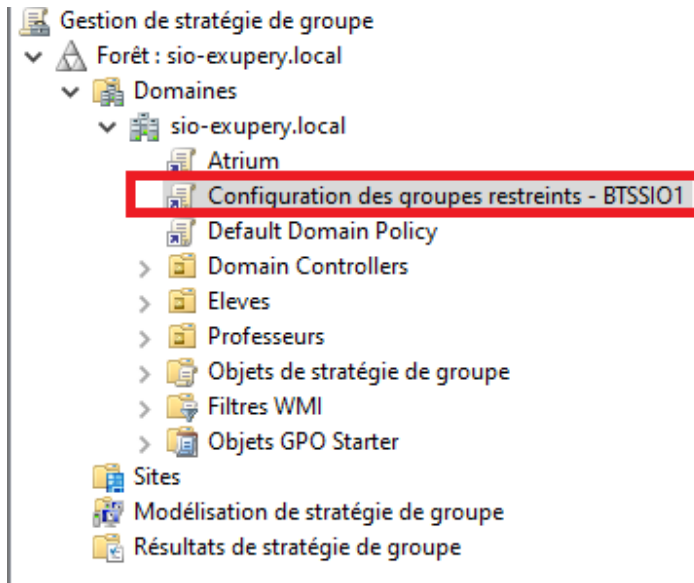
Gestion de stratégie de groupe
Forêt : sio-exupery.local
Domaines
sio-exupery.local
Atrium
Configuration des groupes restreints - BTSSIO1
Default Domain Policy
Domain Controllers
Eleves
Professeurs
Objets de stratégie de groupe
Filtres WMI
Objets GPO Starter
Sites
Modélisation de stratégie de groupe
Résultats de stratégie de groupe